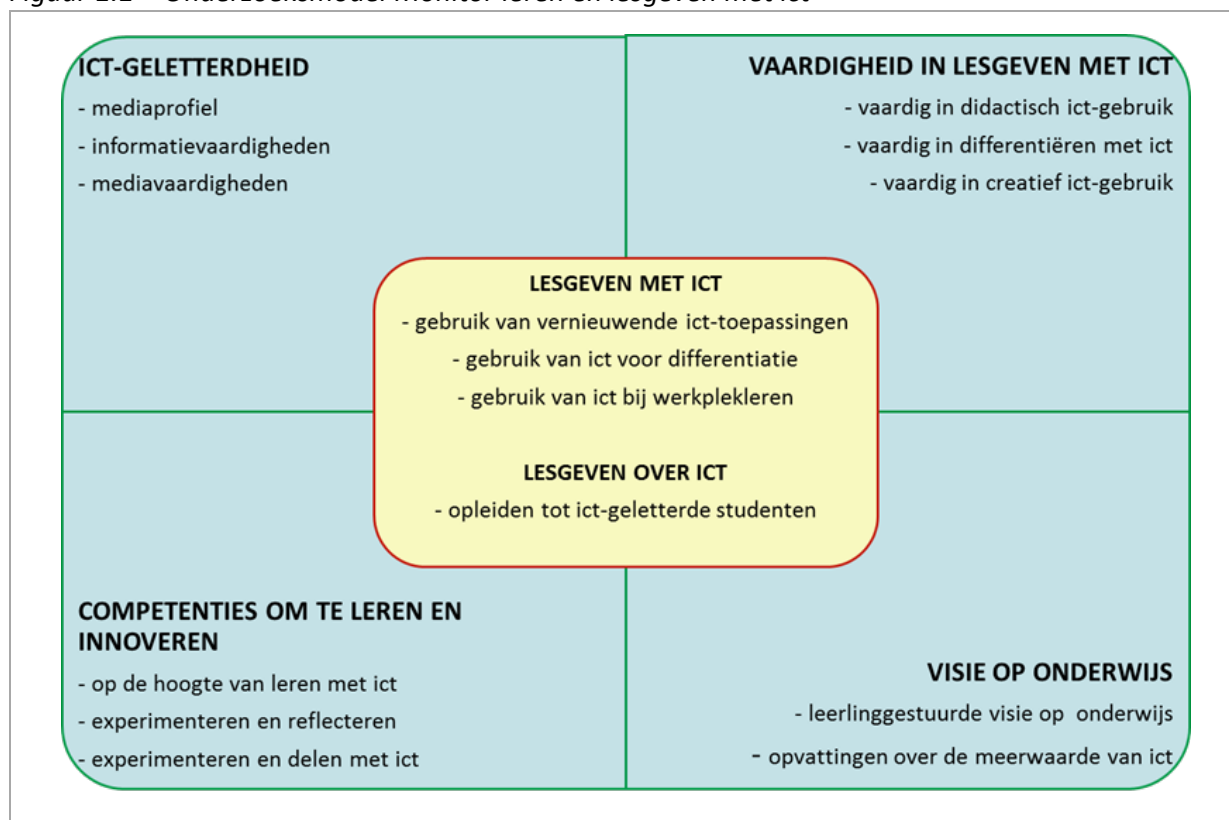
ICT-GELETTERDHEID
- mediaprofiel
- informatievaardigheden
- mediavaardigheden

VAARDIGHEID IN LESGEVEN MET ICT
- vaardig in didactisch ict-gebruik
- vaardig in differentiëren met ict
- vaardig in creatief ict-gebruik

LESGEVEN MET ICT
- gebruik van vernieuwende ict-toepassingen
- gebruik van ict voor differentiatie
- gebruik van ict bij werkplekleren

LESGEVEN OVER ICT
- opleiden tot ict-geletterde studenten

COMPETENTIES OM TE LEREN EN INNOVEREN
- op de hoogte van leren met ict
- experimenteren en reflecteren
- experimenteren en delen met ict

VISIE OP ONDERWIJS
- leerlinggestuurde visie op onderwijs
- opvattingen over de meerwaarde van ict